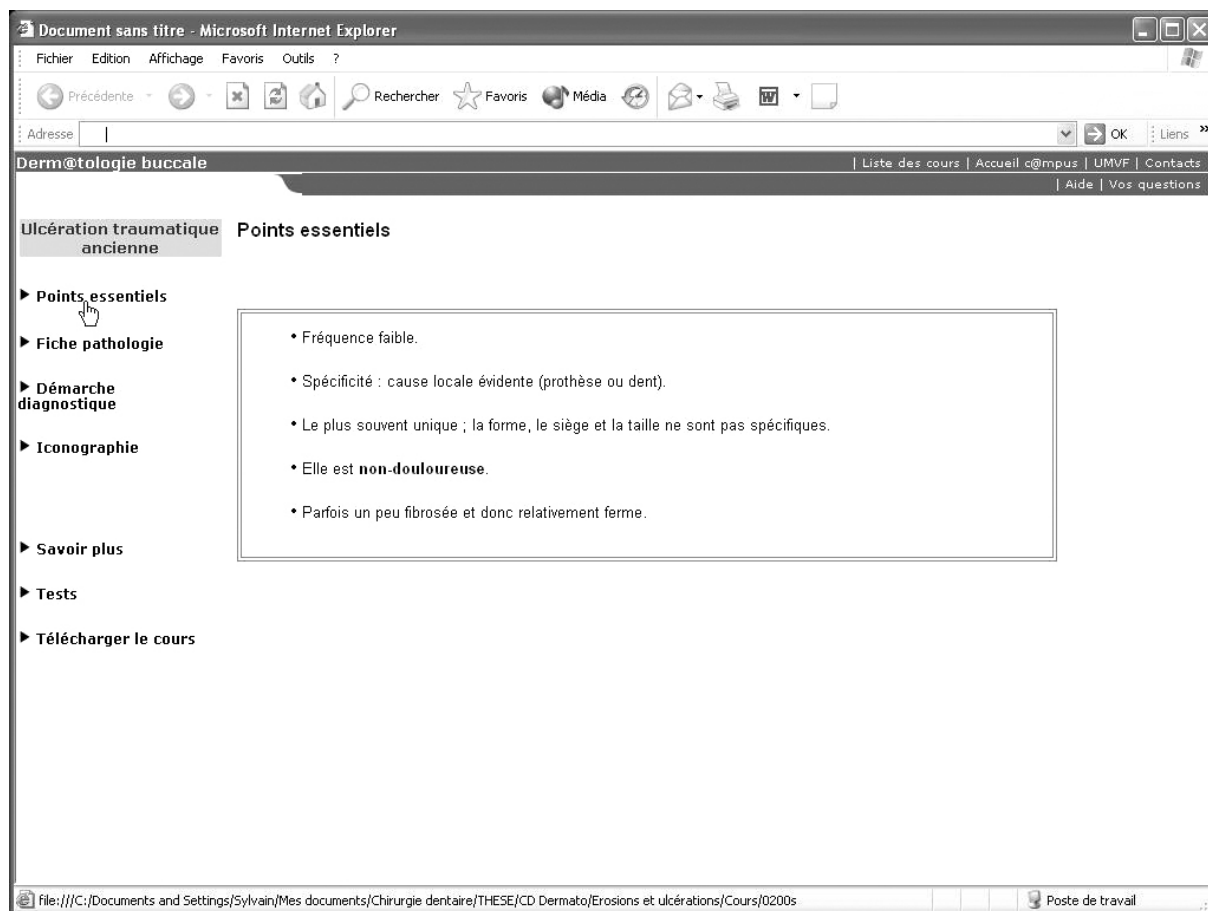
Document sans titre - Microsoft Internet Explorer

Fichier Edition Affichage Favoris Outils ?

Précédente Rechercher Favoris Média

Adresse OK Liens

Derm@tologie buccale

| Liste des cours | Accueil c@mpus | UMVF | Contacts

| Aide | Vos questions

Ulcération traumatique ancienne

▶ Points essentiels

▶ Fiche pathologie

▶ Démarche diagnostique

▶ Iconographie

▶ Savoir plus

▶ Tests

▶ Télécharger le cours

Points essentiels

• Fréquence faible.

• Spécificité : cause locale évidente (prothèse ou dent).

• Le plus souvent unique ; la forme, le siège et la taille ne sont pas spécifiques.

• Elle est **non-douloureuse**.

• Parfois un peu fibrosée et donc relativement ferme.

file:///C:/Documents and Settings/Sylvain/Mes documents/Chirurgie dentaire/THESE/CD Dermato/Erosions et ulcérations/Cours/0200s

Poste de travail